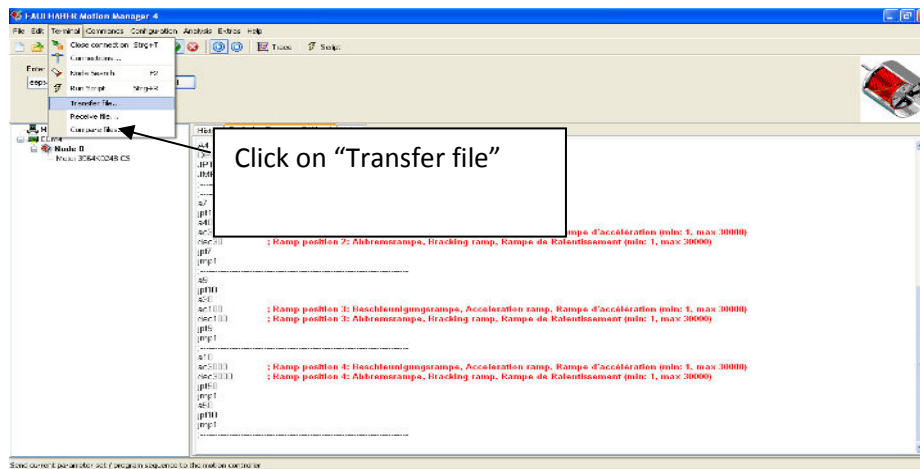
FAULHABER Motion Manager 4

File Edit Terminal Commands Configuration Analysis Extras Help

Close connection Strg+T
Connections...
Node search F2
Run Script Strg+R
Transfer file...
Receive file...
Compare files...

Trace Script

Click on "Transfer file"

Node 0
Motor 3564K024B CS

ac30 ; Ramp position 2: Beschleunigungsrampe, Acceleration ramp, Rampe d'accélération (min: 1, max 30000)
dec30 ; Ramp position 2: Abbremsrampe, Bracking ramp, Rampe de Ralentissement (min: 1, max 30000)
jpf7
jmp1

s9
jpf00
s50
ac100 ; Ramp position 3: Beschleunigungsrampe, Acceleration ramp, Rampe d'accélération (min: 1, max 30000)
dec100 ; Ramp position 3: Abbremsrampe, Bracking ramp, Rampe de Ralentissement (min: 1, max 30000)
jpf5
jmp1

s10
ac3000 ; Ramp position 4: Beschleunigungsrampe, Acceleration ramp, Rampe d'accélération (min: 1, max 30000)
dec3000 ; Ramp position 4: Abbremsrampe, Bracking ramp, Rampe de Ralentissement (min: 1, max 30000)
jpf50
jmp1
s50
jpf00
jmp1

Send current parameter set / program sequence to the motion controller